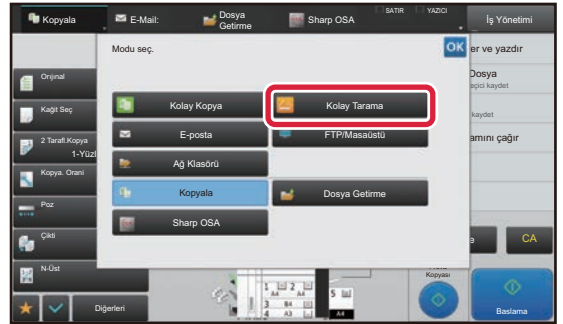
Kopyala E-Mail: Dosya Getirme Sharp OSA SATIR YAZICI İş Yönetimi

Modu seç.

OK

Orijinal

Kağıt Seç

2 Taraflı Kopya 1-Yüzl

Kopya. Oranı

Poz

Çıktı

N-Üst

Diğerleri

Kolay Kopya

Kolay Tarama

E-posta

FTP/Masaüstü

Ağ Klasörü

Kopyala

Dosya Getirme

Sharp OSA

er ve yazdır

Dosya

eçici kaydet

kaydet

amını çağır

CA

Kopyası

Başlama

1 2

A4

3 B4

4 A3

5

A4